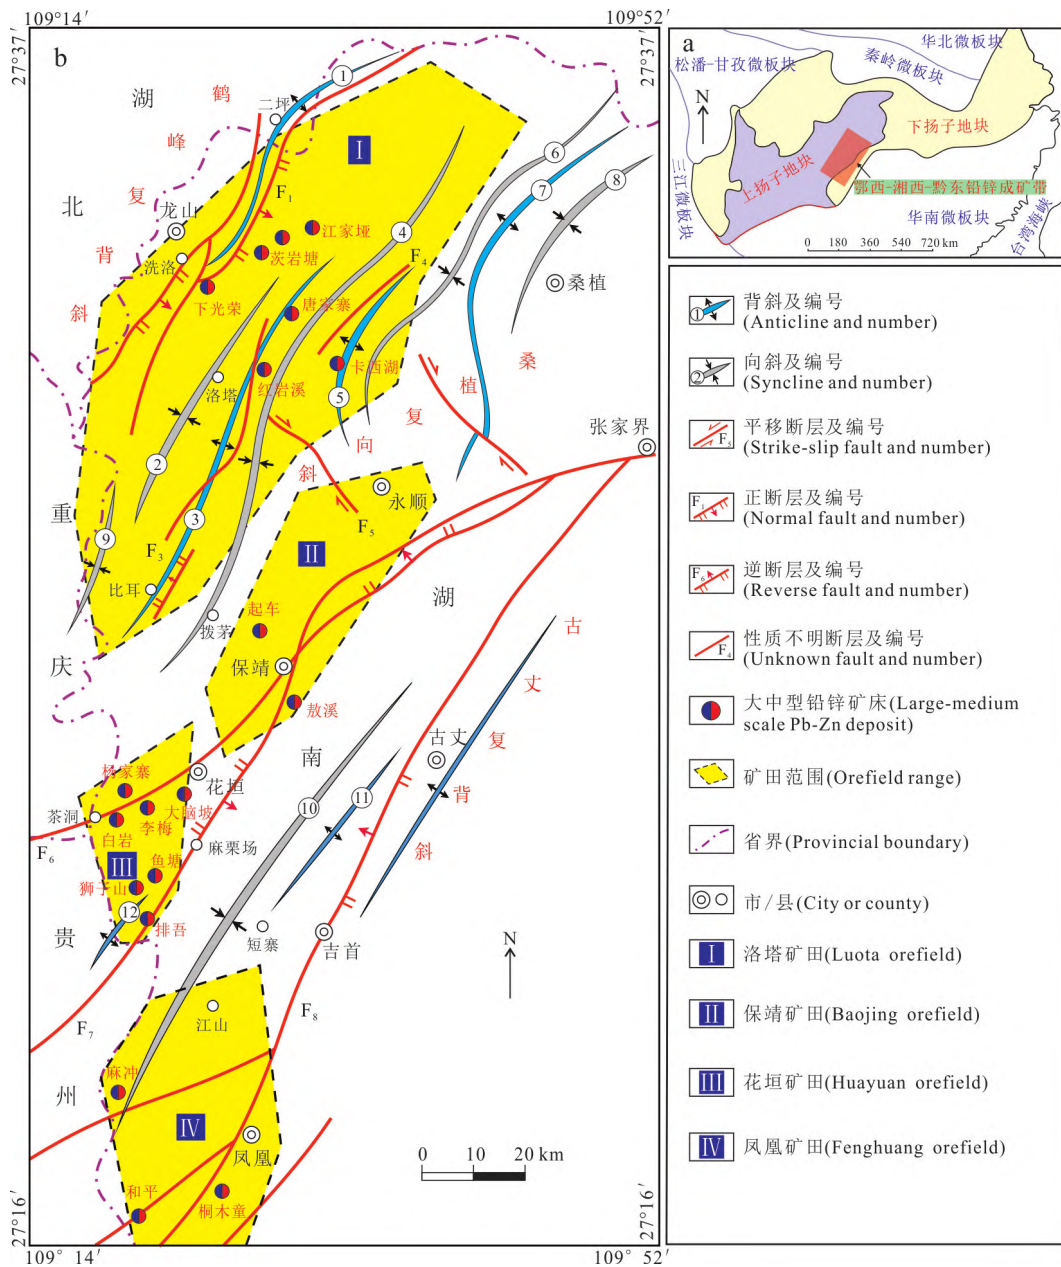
109°14′
109°52′
27°37′
27°37′
b
湖
鹤
峰
复
背
斜
北
二坪
1
I
F1
龙山
洗洛
江家垭
茨岩塘
下光荣
唐家寨
4
F4
6
7
8
桑植
卡西湖
红岩溪
洛塔
5
桑
植
复
向
斜
2
3
9
F3
比耳
重
庆
拔茅
永顺
F5
II
起车
保靖
敖溪
张家界
湖
古
丈
复
背
斜
南
古丈
花垣
杨家寨
茶洞
大脑坡
李梅
白岩
F6
III
鱼塘
狮子山
麻栗场
10
11
12
排吾
贵
短寨
吉首
N
江山
F7
F8
州
麻冲
IV
凤凰
和平
桐木童
0
10
20 km
27°16′
27°16′
109° 14′
109° 52′

a
华北微板块
松潘-甘孜微板块
秦岭微板块
N
下扬子地块
上扬子地块
三江微板块
鄂西-湘西-黔东铅锌成矿带
华南微板块
台湾海峡
0 180 360 540 720 km

背斜及编号 (Anticline and number)
向斜及编号 (Syncline and number)
平移断层及编号 (Strike-slip fault and number)
正断层及编号 (Normal fault and number)
逆断层及编号 (Reverse fault and number)
性质不明断层及编号 (Unknown fault and number)
大中型铅锌矿床(Large-medium scale Pb-Zn deposit)
矿田范围(Orefield range)
省界(Provincial boundary)
市/县(City or county)
I 洛塔矿田(Luota orefield)
II 保靖矿田(Baojing orefield)
III 花垣矿田(Huayuan orefield)
IV 凤凰矿田(Fenghuang orefield)